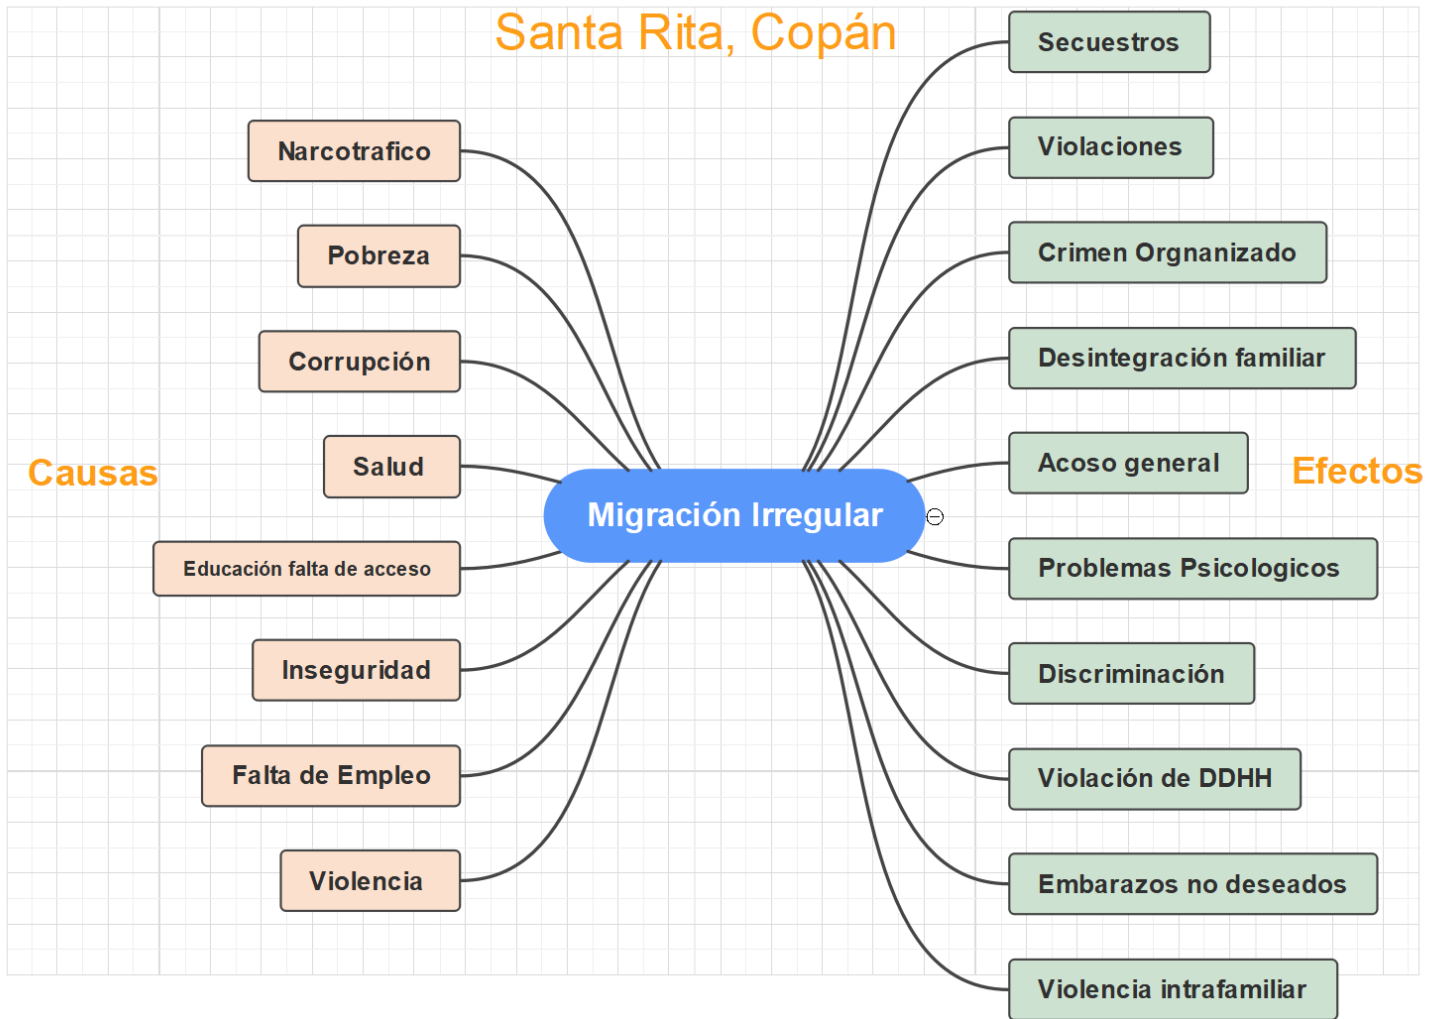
Santa Rita, Copán

Causas

Narcotrafico

Pobreza

Corrupción

Salud

Educación falta de acceso

Inseguridad

Falta de Empleo

Violencia

Migración Irregular

Efectos

Secuestros

Violaciones

Crimen Orgnanizado

Desintegración familiar

Acoso general

Problemas Psicologicos

Discriminación

Violación de DDHH

Embarazos no deseados

Violencia intrafamiliar